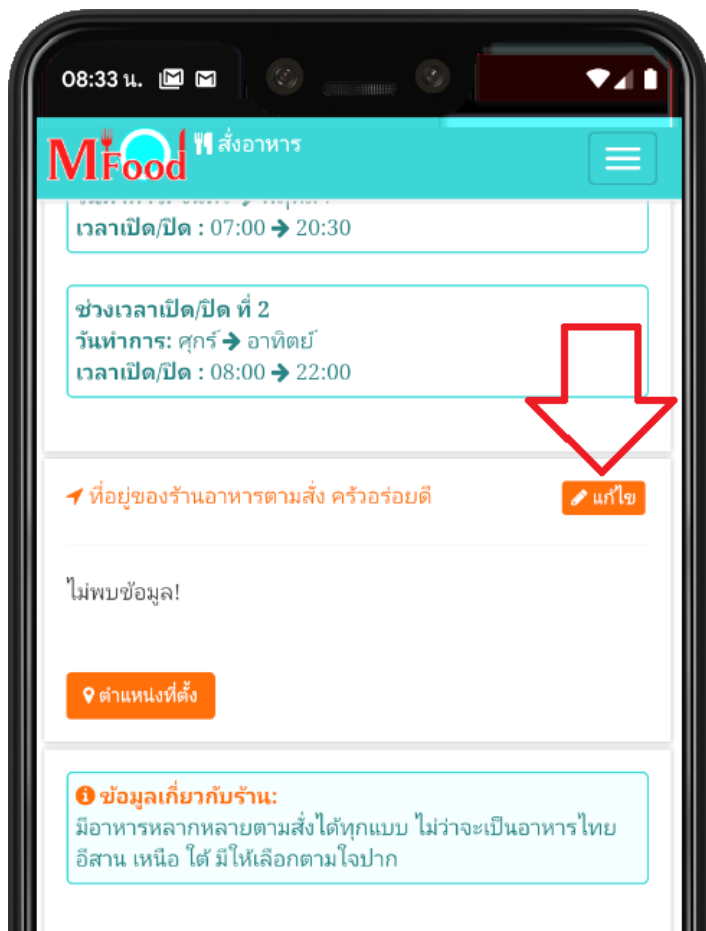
08:33 น.

MFood สั่งอาหาร

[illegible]
เวลาเปิด/ปิด : 07:00 → 20:30

ช่วงเวลาเปิด/ปิด ที่ 2
วันทำการ: ศุกร์ → อาทิตย์
เวลาเปิด/ปิด : 08:00 → 22:00

ที่อยู่ของร้านอาหารตามสั่ง ครัวอร่อยดี

แก้ไข

ไม่พบข้อมูล!

ตำแหน่งที่ตั้ง

ข้อมูลเกี่ยวกับร้าน:
มีอาหารหลากหลายตามสั่งได้ทุกแบบ ไม่ว่าจะเป็นอาหารไทย อีสาน เหนือ ใต้ มีให้เลือกตามใจปาก